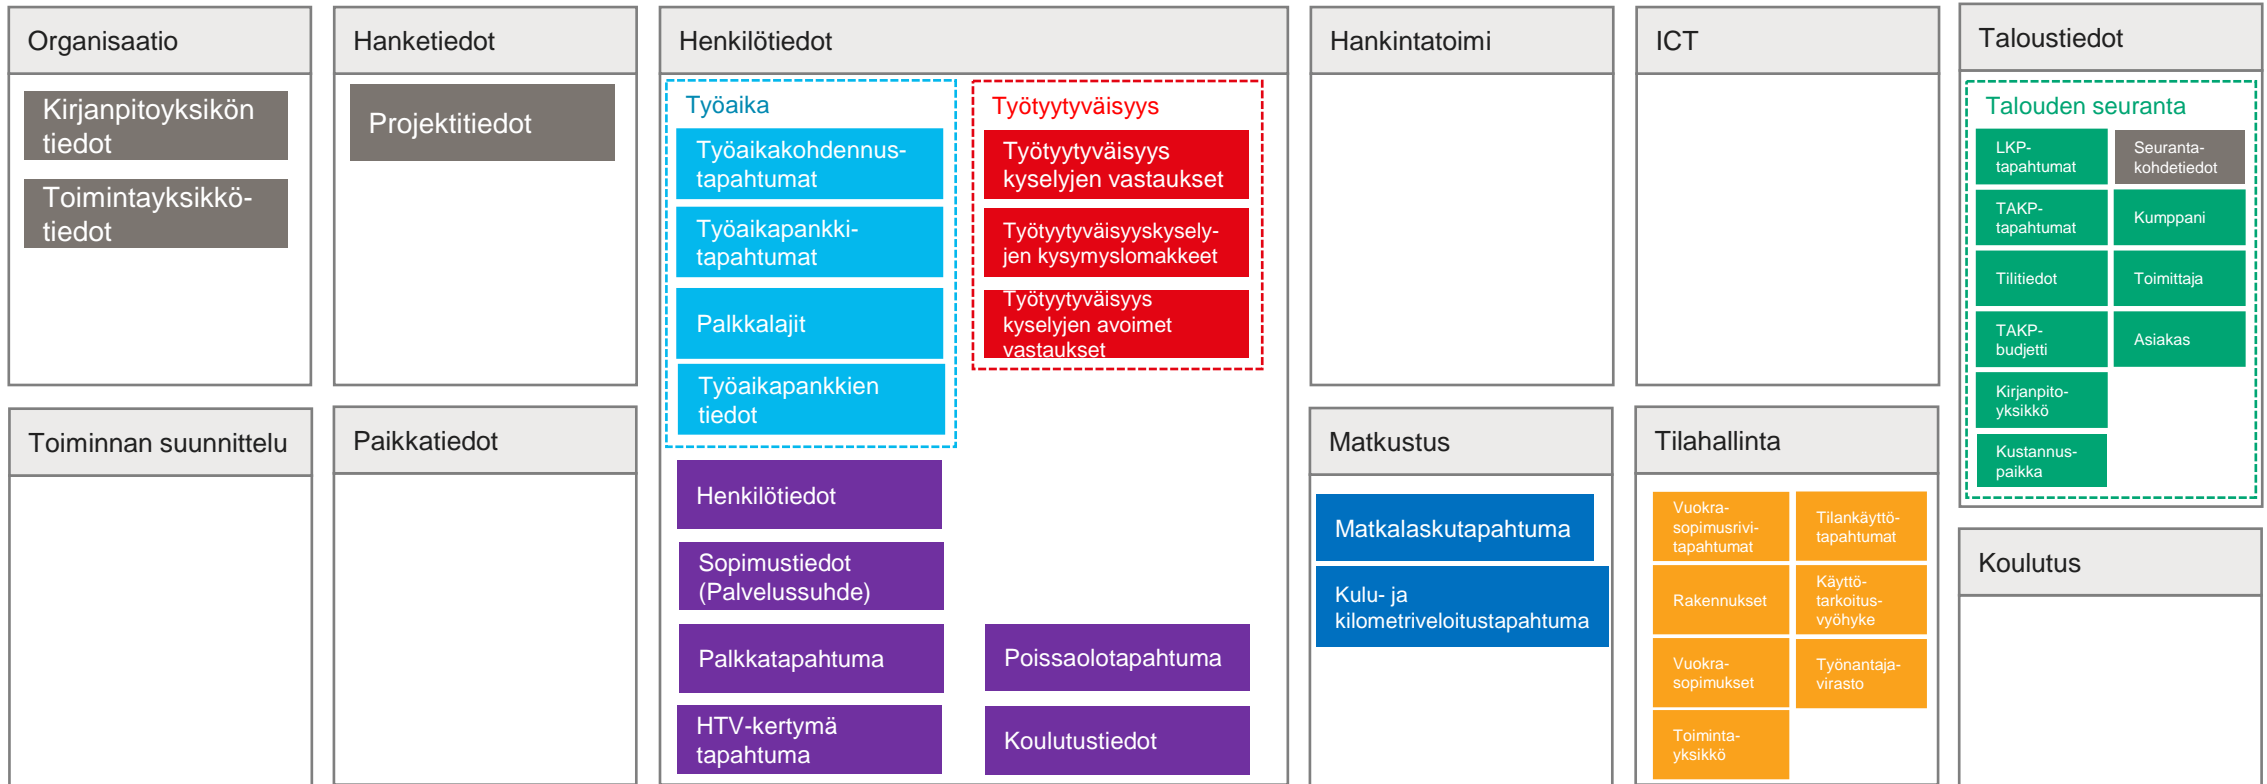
Organisaatio

Kirjanpitoyksikön tiedot

Toimintayksikkötiedot

Hanketiedot

Projektitiedot

Henkilötiedot

Työaika

Työaikakohdennustapahtumat

Työaikapankkitapahtumat

Palkkalajit

Työaikapankkien tiedot

Työtyytyväisyys

Työtyytyväisyys kyselyjen vastaukset

Työtyytyväisyyskyselyjen kysymyslomakkeet

Työtyytyväisyys kyselyjen avoimet vastaukset

Henkilötiedot

Sopimustiedot (Palvelussuhde)

Palkkatapahtuma

Poissaolotapahtuma

HTV-kertymä tapahtuma

Koulutustiedot

Hankintatoimi

ICT

Taloustiedot

Talouden seuranta

LKP-tapahtumat

Seurantakohdetiedot

TAKP-tapahtumat

Kumppani

Tilitiedot

Toimittaja

TAKP-budjetti

Asiakas

Kirjanpitoyksikkö

Kustannuspaikka

Toiminnan suunnittelu

Paikkatiedot

Matkustus

Matkalaskutapahtuma

Kulu- ja kilometriveloitustapahtuma

Tilahallinta

Vuokrasopimusrivitapahtumat

Tilankäyttötapahtumat

Rakennukset

Käyttötarkoitusvyöhyke

Vuokrasopimukset

Työnantajavirasto

Toimintayksikkö

Koulutus